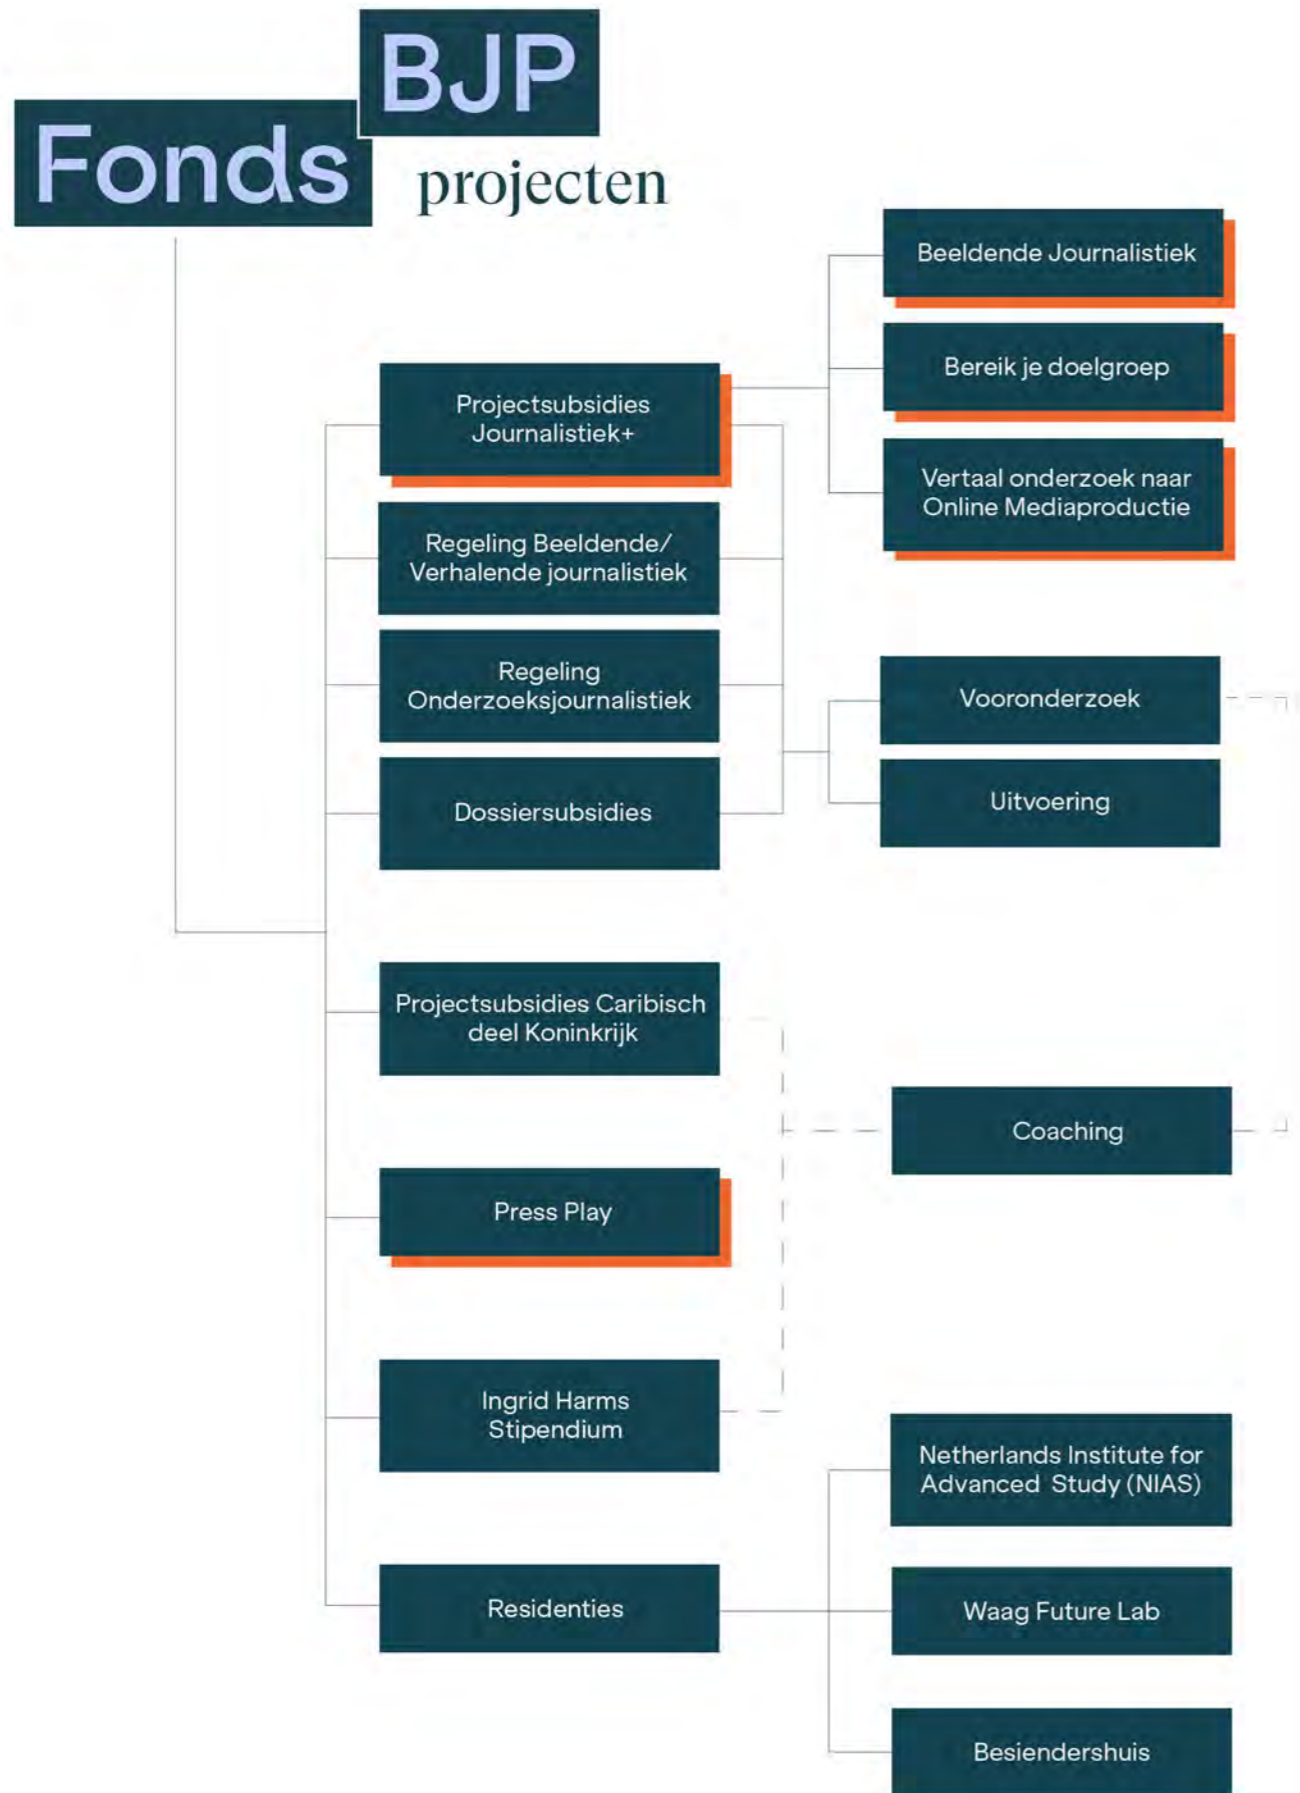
BJP
Fonds
projecten

Projectsubsidies Journalistiek+

Beeldende Journalistiek

Bereik je doelgroep

Vertaal onderzoek naar Online Mediaproductie

Regeling Beeldende/ Verhalende journalistiek

Regeling Onderzoeksjournalistiek

Dossiersubsidies

Vooronderzoek

Uitvoering

Projectsubsidies Caribisch deel Koninkrijk

Coaching

Press Play

Ingrid Harms Stipendium

Residenties

Netherlands Institute for Advanced Study (NIAS)

Waag Future Lab

Besiendershuis